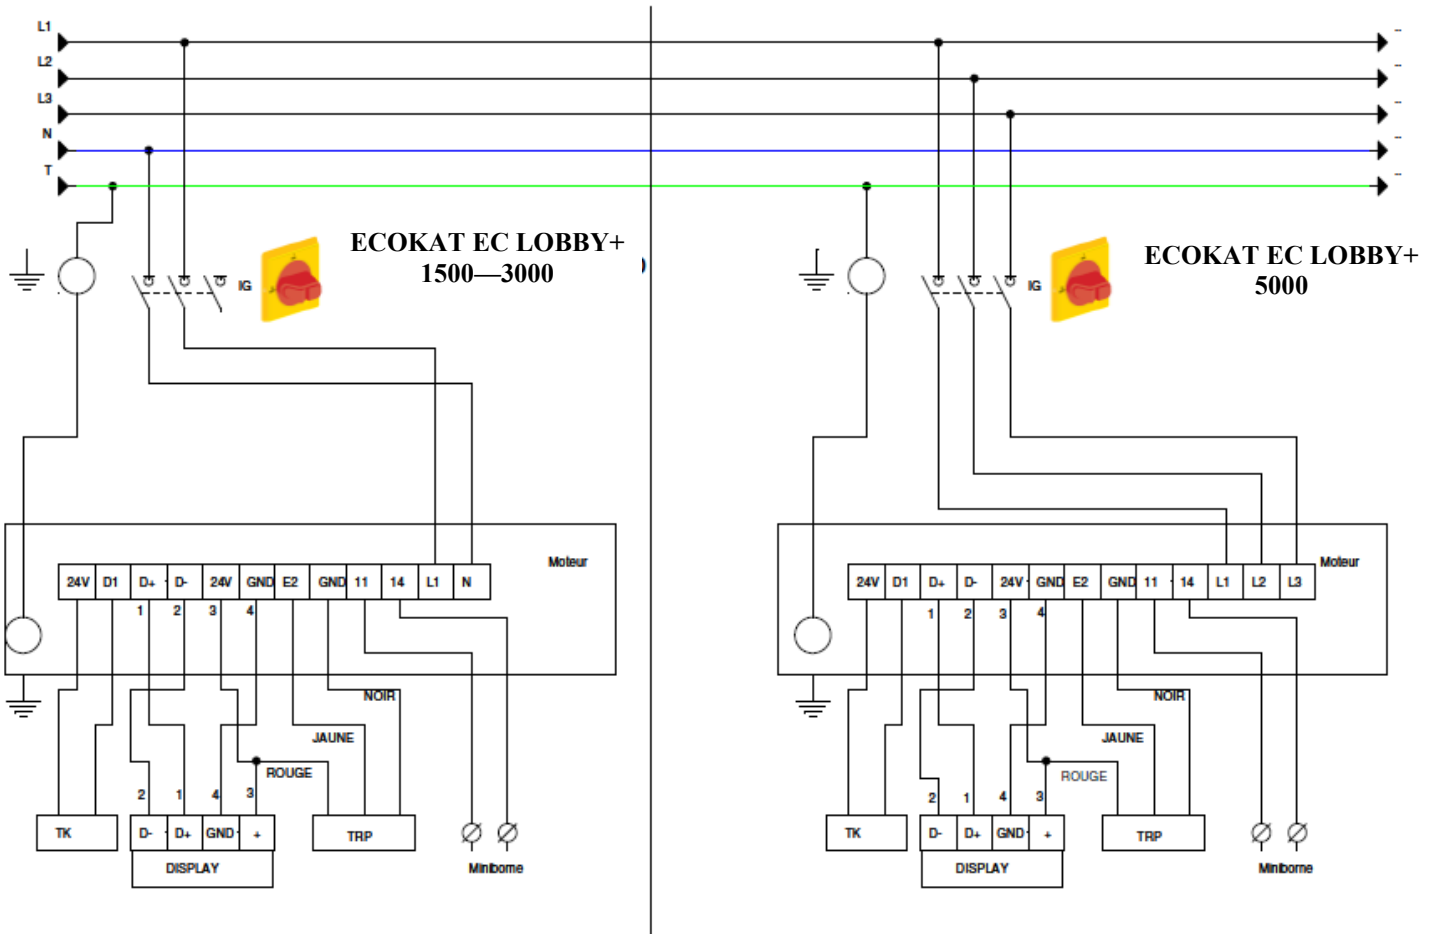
L1
L2
L3
N
T

IG

ECOKAT EC LOBBY+
1500—3000

Moteur

| 24V | D1 | D+ | D- | 24V | GND | E2 | GND | 11 | 14 | L1 | N |
|---|---|---|---|---|---|---|---|---|---|---|---|

1 2 3 4

NOIR
JAUNE
ROUGE

2 1 4 3

TK

| D- | D+ | GND | + |
|---|---|---|---|

DISPLAY

TRP

Minibome

IG

ECOKAT EC LOBBY+
5000

Moteur

| 24V | D1 | D+ | D- | 24V | GND | E2 | GND | 11 | 14 | L1 | L2 | L3 |
|---|---|---|---|---|---|---|---|---|---|---|---|---|

1 2 3 4

NOIR
JAUNE
ROUGE

2 1 4 3

TK

| D- | D+ | GND | + |
|---|---|---|---|

DISPLAY

TRP

Miniborne